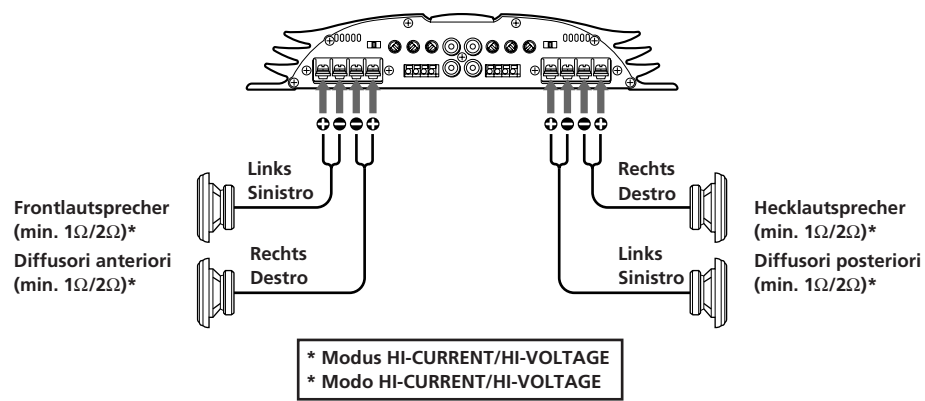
Links
Sinistro

Frontlautsprecher
(min. 1Ω/2Ω)*

Diffusori anteriori
(min. 1Ω/2Ω)*

Rechts
Destro

Rechts
Destro

Hecklautsprecher
(min. 1Ω/2Ω)*

Links
Sinistro

Diffusori posteriori
(min. 1Ω/2Ω)*

* Modus HI-CURRENT/HI-VOLTAGE
* Modo HI-CURRENT/HI-VOLTAGE